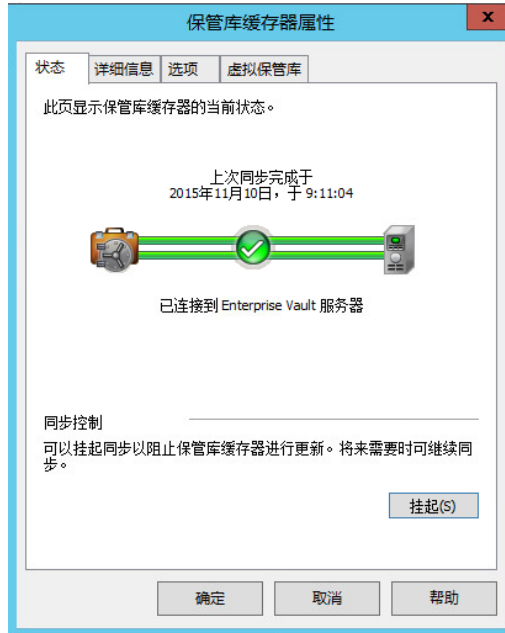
保管库缓存器属性

x

状态 | 详细信息 | 选项 | 虚拟保管库

此页显示保管库缓存器的当前状态。

上次同步完成于
2015年11月10日，于 9:11:04

已连接到 Enterprise Vault 服务器

同步控制

可以挂起同步以阻止保管库缓存器进行更新。将来需要时可继续同步。

挂起(S)

确定 | 取消 | 帮助